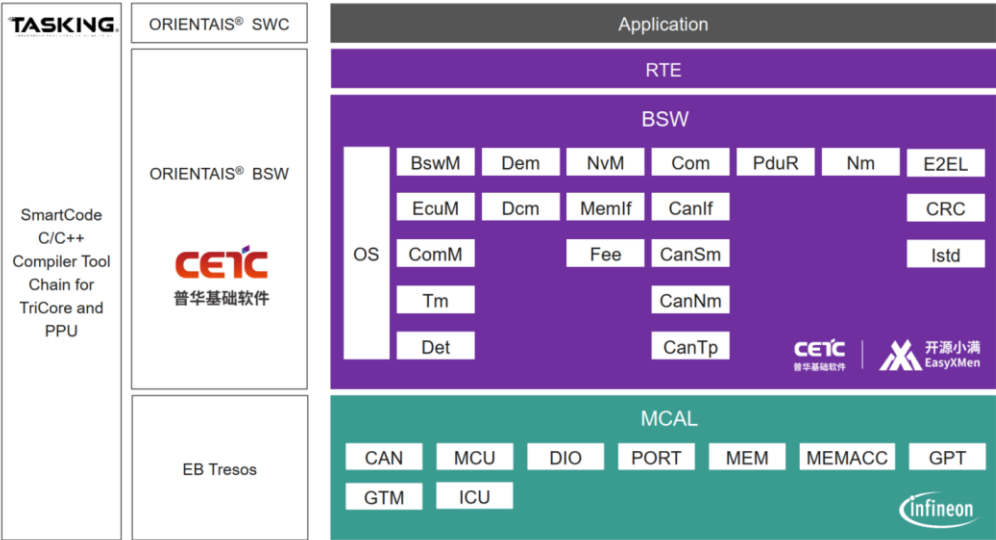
TASKING

SmartCode C/C++ Compiler Tool Chain for TriCore and PPU

ORIENTAIS® SWC

ORIENTAIS® BSW

CETC
普华基础软件

EB Tresos

Application

RTE

BSW

OS

BswM
Dem
NvM
Com
PduR
Nm
E2EL

EcuM
Dcm
MemIf
CanIf
CRC

ComM
Fee
CanSm
Istd

Tm
CanNm

Det
CanTp

CETC 普华基础软件 | 开源小满 EasyXMen

MCAL

CAN
MCU
DIO
PORT
MEM
MEMACC
GPT

GTM
ICU

infineon